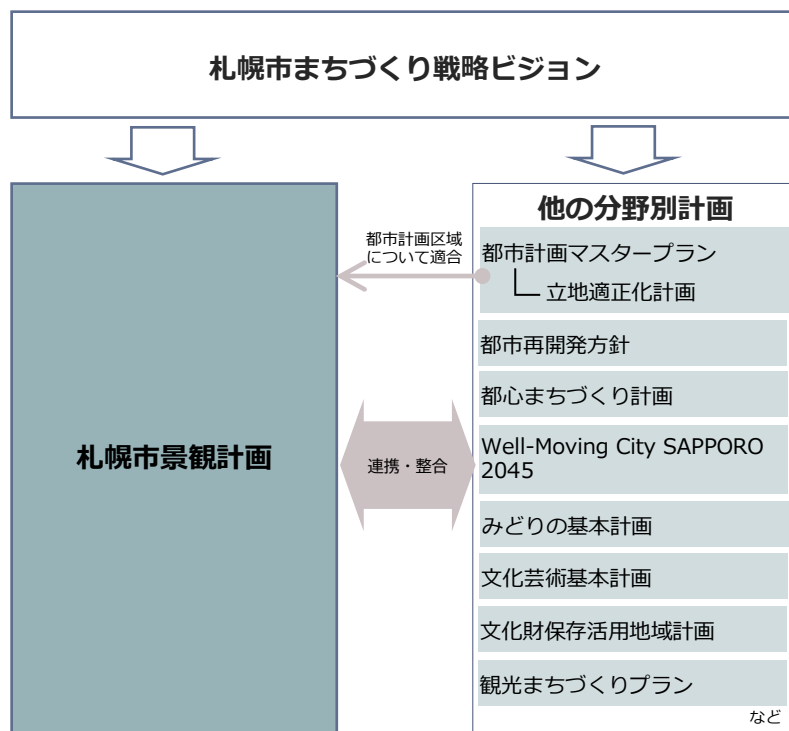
札幌市まちづくり戦略ビジョン

札幌市景観計画

他の分野別計画

都市計画区域について適合

都市計画マスタープラン
立地適正化計画

都市再開発方針

都心まちづくり計画

連携・整合

Well-Moving City SAPPORO 2045

みどりの基本計画

文化芸術基本計画

文化財保存活用地域計画

観光まちづくりプラン

など